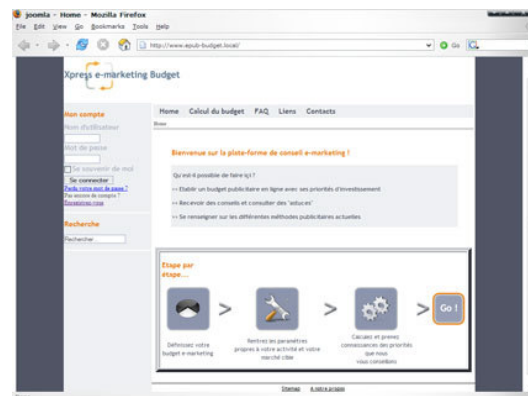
joomla - Home - Mozilla Firefox

File Edit View Go Bookmarks Tools Help

http://www.epub-budget.local/

Go

Xpress e-marketing Budget

Mon compte

Nom d'utilisateur

Mot de passe

Se souvenir de moi

Se connecter

Perdu votre mot de passe ?

Pas encore de compte ?

Enregistrez-vous

Recherche

Rechercher

Home Calcul du budget FAQ Liens Contacts

Home

Bienvenue sur la plate-forme de conseil e-marketing !

Qu'est-il possible de faire ici ?

>> Etablir un budget publicitaire en ligne avec ses priorités d'investissement

>> Recevoir des conseils et consulter des "astuces"

>> Se renseigner sur les différentes méthodes publicitaires actuelles

Etape par etape....

>

>

>

Go !

Définissez votre budget e-marketing

Rentrez les paramètres propres à votre activité et votre marché cible

Calculez et prenez connaissances des priorités que nous vous conseillons

Sitemap A votre propos